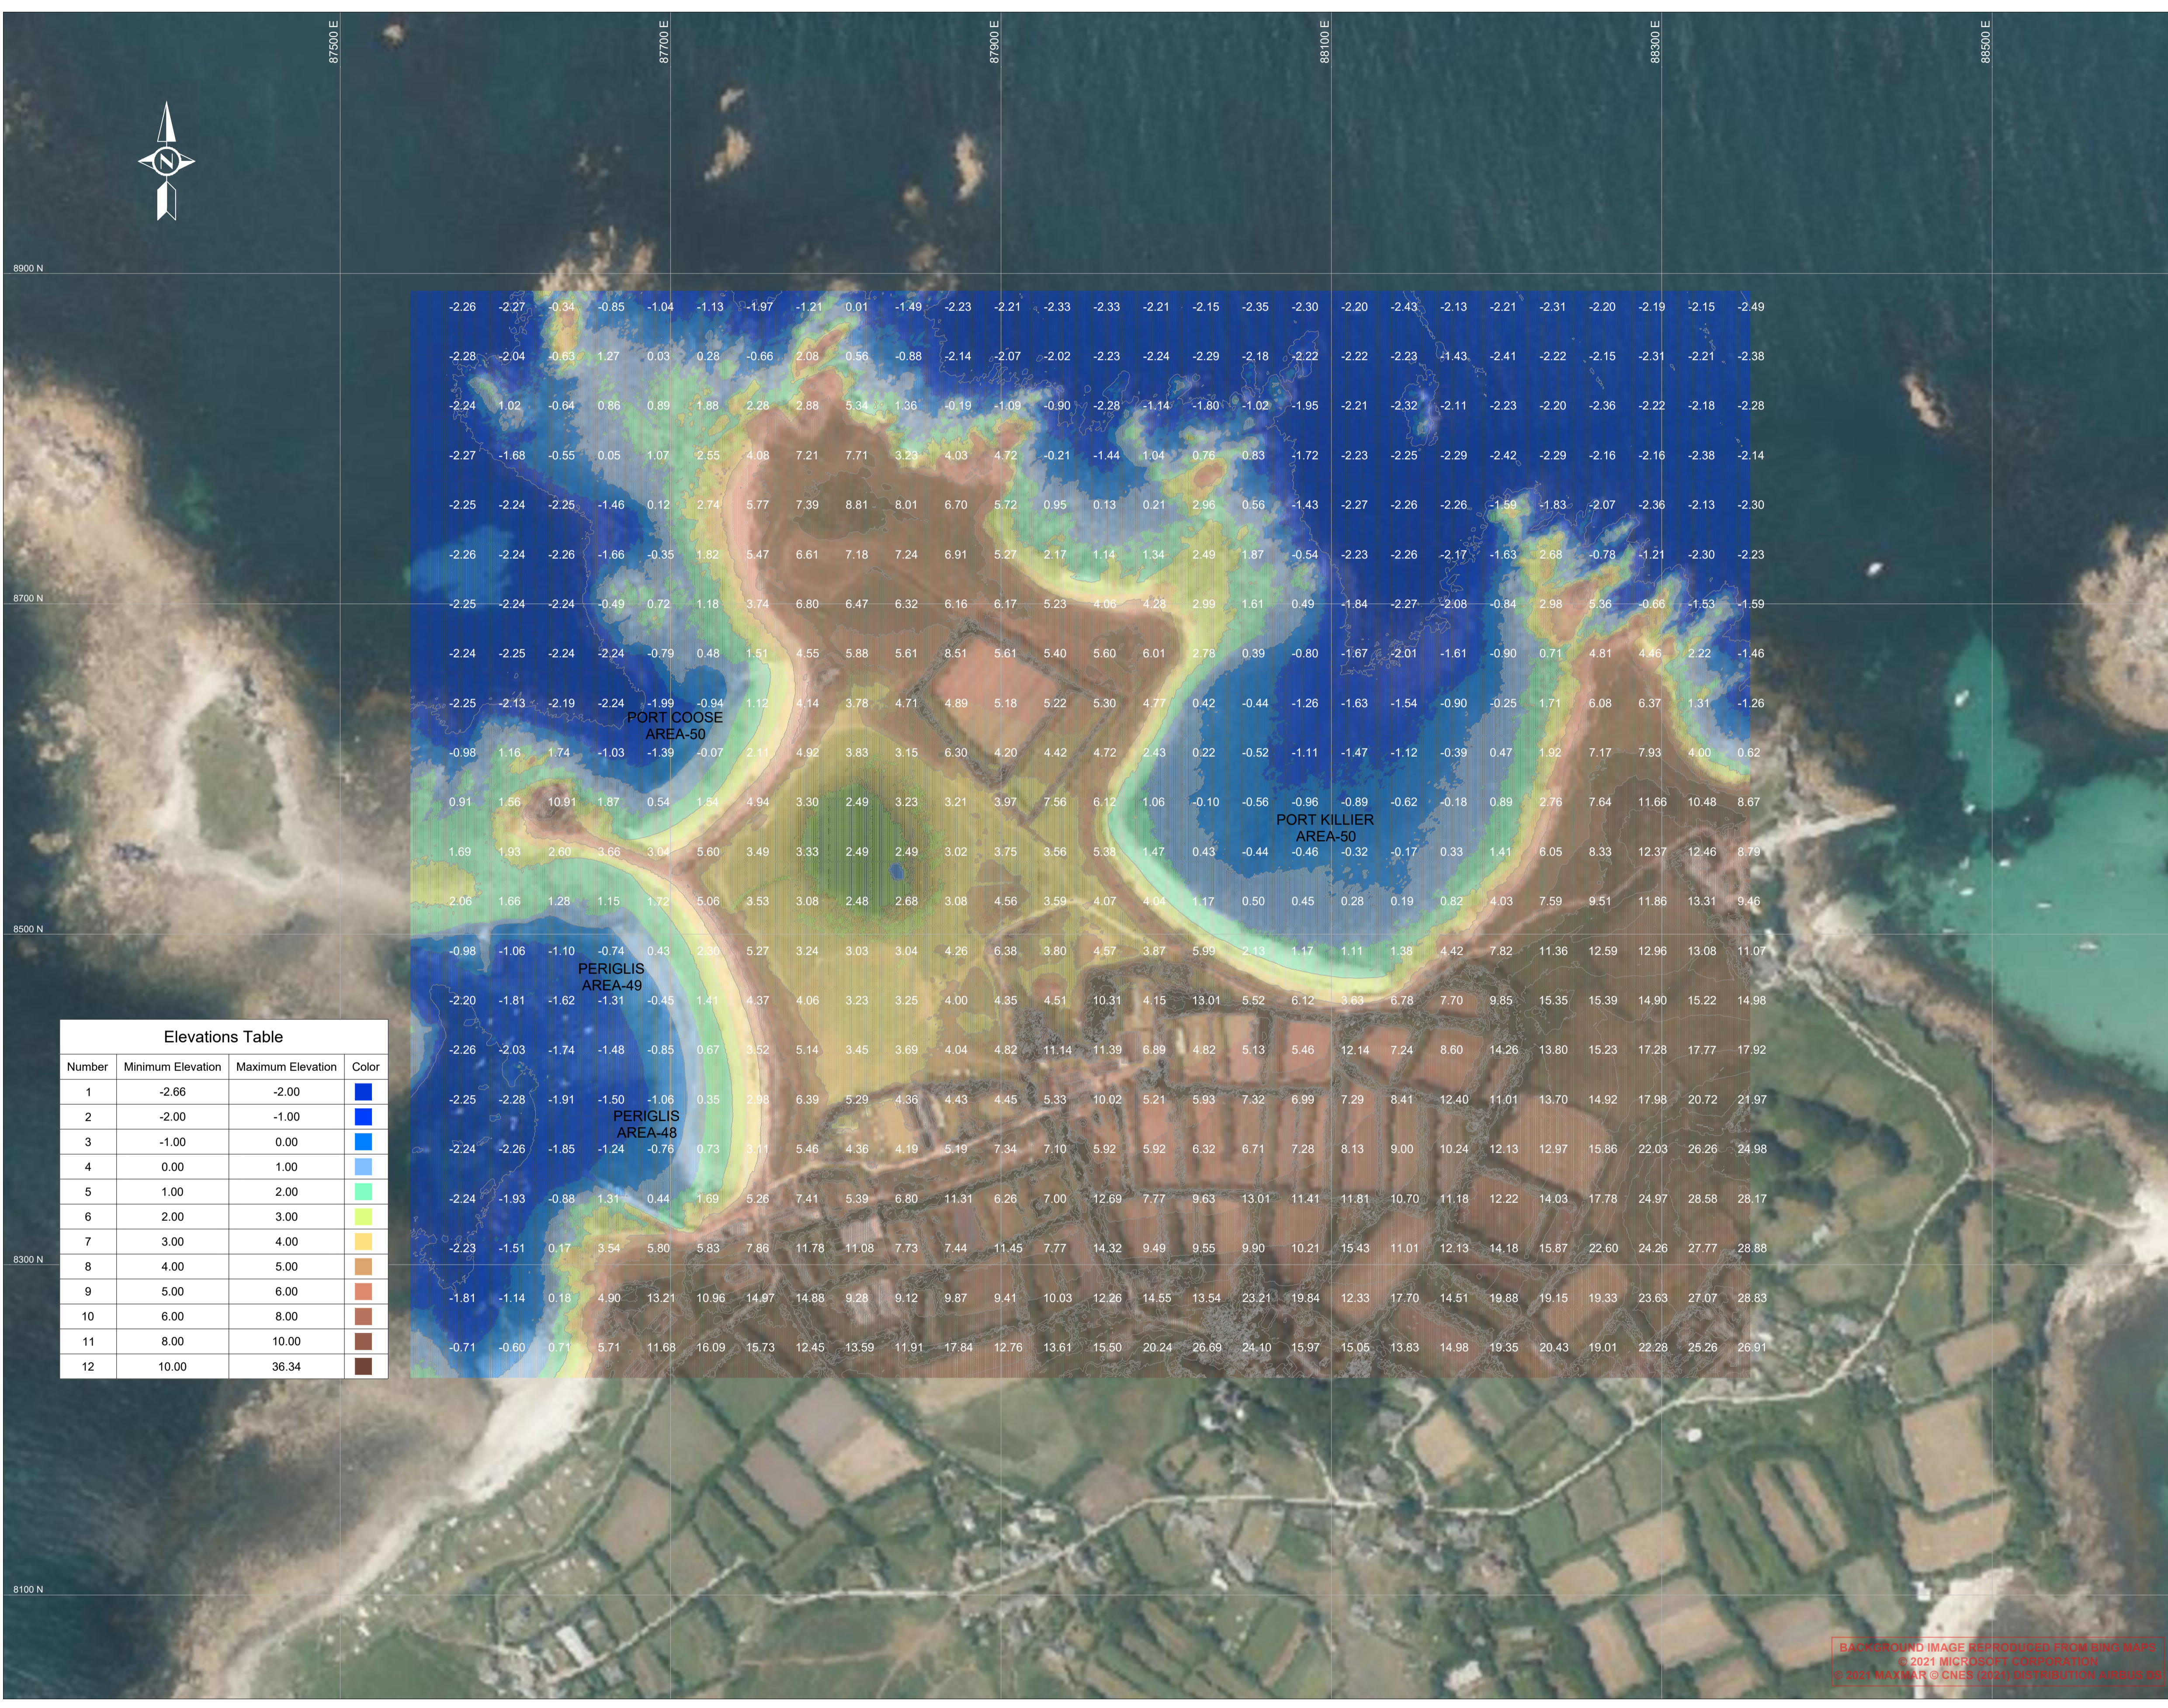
87500 E
87700 E
87900 E
88100 E
88300 E
88500 E

N

8900 N
8700 N
8500 N
8300 N
8100 N

| -2.26 | -2.27 | -0.34 | -0.85 | -1.04 | -1.13 | -1.97 | -1.21 | 0.01 | -1.49 | -2.23 | -2.21 | -2.33 | -2.33 | -2.21 | -2.15 | -2.35 | -2.30 | -2.20 | -2.43 | -2.13 | -2.21 | -2.31 | -2.20 | -2.19 | -2.15 | -2.49 |
|---|---|---|---|---|---|---|---|---|---|---|---|---|---|---|---|---|---|---|---|---|---|---|---|---|---|---|
| -2.28 | -2.04 | -0.63 | 1.27 | 0.03 | 0.28 | -0.66 | 2.08 | 0.56 | -0.88 | -2.14 | -2.07 | -2.02 | -2.23 | -2.24 | -2.29 | -2.18 | -2.22 | -2.22 | -2.23 | -1.43 | -2.41 | -2.22 | -2.15 | -2.31 | -2.21 | -2.38 |
| -2.24 | 1.02 | -0.64 | 0.86 | 0.89 | 1.88 | 2.28 | 2.88 | 5.34 | 1.36 | -0.19 | -1.09 | -0.90 | -2.28 | -1.14 | -1.80 | -1.02 | -1.95 | -2.21 | -2.32 | -2.11 | -2.23 | -2.20 | -2.36 | -2.22 | -2.18 | -2.28 |
| -2.27 | -1.68 | -0.55 | 0.05 | 1.07 | 2.55 | 4.08 | 7.21 | 7.71 | 3.23 | 4.03 | 4.72 | -0.21 | -1.44 | 1.04 | 0.76 | 0.83 | -1.72 | -2.23 | -2.25 | -2.29 | -2.42 | -2.29 | -2.16 | -2.16 | -2.38 | -2.14 |
| -2.25 | -2.24 | -2.25 | -1.46 | 0.12 | 2.74 | 5.77 | 7.39 | 8.81 | 8.01 | 6.70 | 5.72 | 0.95 | 0.13 | 0.21 | 2.96 | 0.56 | -1.43 | -2.27 | -2.26 | -2.26 | -1.59 | -1.83 | -2.07 | -2.36 | -2.13 | -2.30 |
| -2.26 | -2.24 | -2.26 | -1.66 | -0.35 | 1.82 | 5.47 | 6.61 | 7.18 | 7.24 | 6.91 | 5.27 | 2.17 | 1.14 | 1.34 | 2.49 | 1.87 | -0.54 | -2.23 | -2.26 | -2.17 | -1.63 | 2.68 | -0.78 | -1.21 | -2.30 | -2.23 |
| -2.25 | -2.24 | -2.24 | -0.49 | 0.72 | 1.18 | 3.74 | 6.80 | 6.47 | 6.32 | 6.16 | 6.17 | 5.23 | 4.06 | 4.28 | 2.99 | 1.61 | 0.49 | -1.84 | -2.27 | -2.08 | -0.84 | 2.98 | 5.36 | -0.66 | -1.53 | -1.59 |
| -2.24 | -2.25 | -2.24 | -2.24 | -0.79 | 0.48 | 1.51 | 4.55 | 5.88 | 5.61 | 8.51 | 5.61 | 5.40 | 5.60 | 6.01 | 2.78 | 0.39 | -0.80 | -1.67 | -2.01 | -1.61 | -0.90 | 0.71 | 4.81 | 4.46 | 2.22 | -1.46 |
| -2.25 | -2.13 | -2.19 | -2.24 | -1.99 | -0.94 | 1.12 | 4.14 | 3.78 | 4.71 | 4.89 | 5.18 | 5.22 | 5.30 | 4.77 | 0.42 | -0.44 | -1.26 | -1.63 | -1.54 | -0.90 | -0.25 | 1.71 | 6.08 | 6.37 | 1.31 | -1.26 |
| -0.98 | 1.16 | 1.74 | -1.03 | -1.39 | -0.07 | 2.11 | 4.92 | 3.83 | 3.15 | 6.30 | 4.20 | 4.42 | 4.72 | 2.43 | 0.22 | -0.52 | -1.11 | -1.47 | -1.12 | -0.39 | 0.47 | 1.92 | 7.17 | 7.93 | 4.00 | 0.62 |
| 0.91 | 1.56 | 10.91 | 1.87 | 0.54 | 1.84 | 4.94 | 3.30 | 2.49 | 3.23 | 3.21 | 3.97 | 7.56 | 6.12 | 1.06 | -0.10 | -0.56 | -0.96 | -0.89 | -0.62 | -0.18 | 0.89 | 2.76 | 7.64 | 11.66 | 10.48 | 8.67 |
| 1.69 | 1.93 | 2.60 | 3.66 | 3.04 | 5.60 | 3.49 | 3.33 | 2.49 | 2.49 | 3.02 | 3.75 | 3.56 | 5.38 | 1.47 | 0.43 | -0.44 | -0.46 | -0.32 | -0.17 | 0.33 | 1.41 | 6.05 | 8.33 | 12.37 | 12.46 | 8.79 |
| 2.06 | 1.66 | 1.28 | 1.15 | 1.72 | 5.06 | 3.53 | 3.08 | 2.48 | 2.68 | 3.08 | 4.56 | 3.59 | 4.07 | 4.04 | 1.17 | 0.50 | 0.45 | 0.28 | 0.19 | 0.82 | 4.03 | 7.59 | 9.51 | 11.86 | 13.31 | 9.46 |
| -0.98 | -1.06 | -1.10 | -0.74 | 0.43 | 2.98 | 5.27 | 3.24 | 3.03 | 3.04 | 4.26 | 6.38 | 3.80 | 4.57 | 3.87 | 5.99 | 2.13 | 1.17 | 1.11 | 1.38 | 4.42 | 7.82 | 11.36 | 12.59 | 12.96 | 13.08 | 11.07 |
| -2.20 | -1.81 | -1.62 | -1.31 | -0.45 | 1.41 | 4.37 | 4.06 | 3.23 | 3.25 | 4.00 | 4.35 | 4.51 | 10.31 | 4.15 | 13.01 | 5.52 | 6.12 | 3.63 | 6.78 | 7.70 | 9.85 | 15.35 | 15.39 | 14.90 | 15.22 | 14.98 |
| -2.26 | -2.03 | -1.74 | -1.48 | -0.85 | 0.67 | 3.52 | 5.14 | 3.45 | 3.69 | 4.04 | 4.82 | 11.14 | 11.39 | 6.89 | 4.82 | 5.13 | 5.46 | 12.14 | 7.24 | 8.60 | 14.26 | 13.80 | 15.23 | 17.28 | 17.77 | 17.92 |
| -2.25 | -2.28 | -1.91 | -1.50 | -1.06 | 0.35 | 2.98 | 6.39 | 5.29 | 4.36 | 4.43 | 4.45 | 5.33 | 10.02 | 5.21 | 5.93 | 7.32 | 6.99 | 7.29 | 8.41 | 12.40 | 11.01 | 13.70 | 14.92 | 17.98 | 20.72 | 21.97 |
| -2.24 | -2.26 | -1.85 | -1.24 | -0.76 | 0.73 | 3.11 | 5.46 | 4.36 | 4.19 | 5.19 | 7.34 | 7.10 | 5.92 | 5.92 | 6.32 | 6.71 | 7.28 | 8.13 | 9.00 | 10.24 | 12.13 | 12.97 | 15.86 | 22.03 | 26.26 | 24.98 |
| -2.24 | -1.93 | -0.88 | 1.31 | 0.44 | 1.69 | 5.26 | 7.41 | 5.39 | 6.80 | 11.31 | 6.26 | 7.00 | 12.69 | 7.77 | 9.63 | 13.01 | 11.41 | 11.81 | 10.70 | 11.18 | 12.22 | 14.03 | 17.78 | 24.97 | 28.58 | 28.17 |
| -2.23 | -1.51 | 0.17 | 3.54 | 5.80 | 5.83 | 7.86 | 11.78 | 11.08 | 7.73 | 7.44 | 11.45 | 7.77 | 14.32 | 9.49 | 9.55 | 9.90 | 10.21 | 15.43 | 11.01 | 12.13 | 14.18 | 15.87 | 22.60 | 24.26 | 27.77 | 28.88 |
| -1.81 | -1.14 | 0.18 | 4.90 | 13.21 | 10.96 | 14.97 | 14.88 | 9.28 | 9.12 | 9.87 | 9.41 | 10.03 | 12.26 | 14.55 | 13.54 | 23.21 | 19.84 | 12.33 | 17.70 | 14.51 | 19.88 | 19.15 | 19.33 | 23.63 | 27.07 | 28.83 |
| -0.71 | -0.60 | 0.71 | 5.71 | 11.68 | 16.09 | 15.73 | 12.45 | 13.59 | 11.91 | 17.84 | 12.76 | 13.61 | 15.50 | 20.24 | 26.69 | 24.10 | 15.97 | 15.05 | 13.83 | 14.98 | 19.35 | 20.43 | 19.01 | 22.28 | 25.26 | 26.91 |

PORT COOSE
AREA-50

PORT KILLIER
AREA-50

PERIGLIS
AREA-49

PERIGLIS
AREA-48

Elevations Table

| Number | Minimum Elevation | Maximum Elevation | Color |
|---|---|---|---|
| 1 | -2.66 | -2.00 | |
| 2 | -2.00 | -1.00 | |
| 3 | -1.00 | 0.00 | |
| 4 | 0.00 | 1.00 | |
| 5 | 1.00 | 2.00 | |
| 6 | 2.00 | 3.00 | |
| 7 | 3.00 | 4.00 | |
| 8 | 4.00 | 5.00 | |
| 9 | 5.00 | 6.00 | |
| 10 | 6.00 | 8.00 | |
| 11 | 8.00 | 10.00 | |
| 12 | 10.00 | 36.34 | |

BACKGROUND IMAGE REPRODUCED FROM BING MAPS
© 2021 MICROSOFT CORPORATION
© 2021 MAXAR ©CNES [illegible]